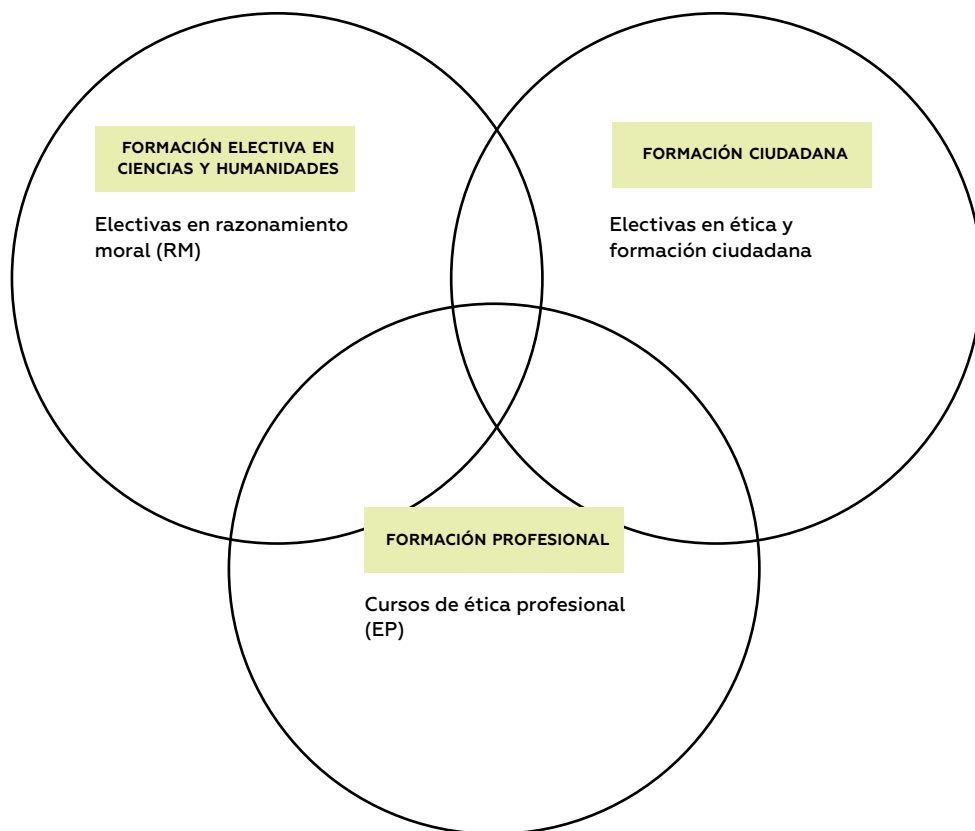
FORMACIÓN ELECTIVA EN CIENCIAS Y HUMANIDADES

Electivas en razonamiento moral (RM)

FORMACIÓN CIUDADANA

Electivas en ética y formación ciudadana

FORMACIÓN PROFESIONAL

Cursos de ética profesional (EP)